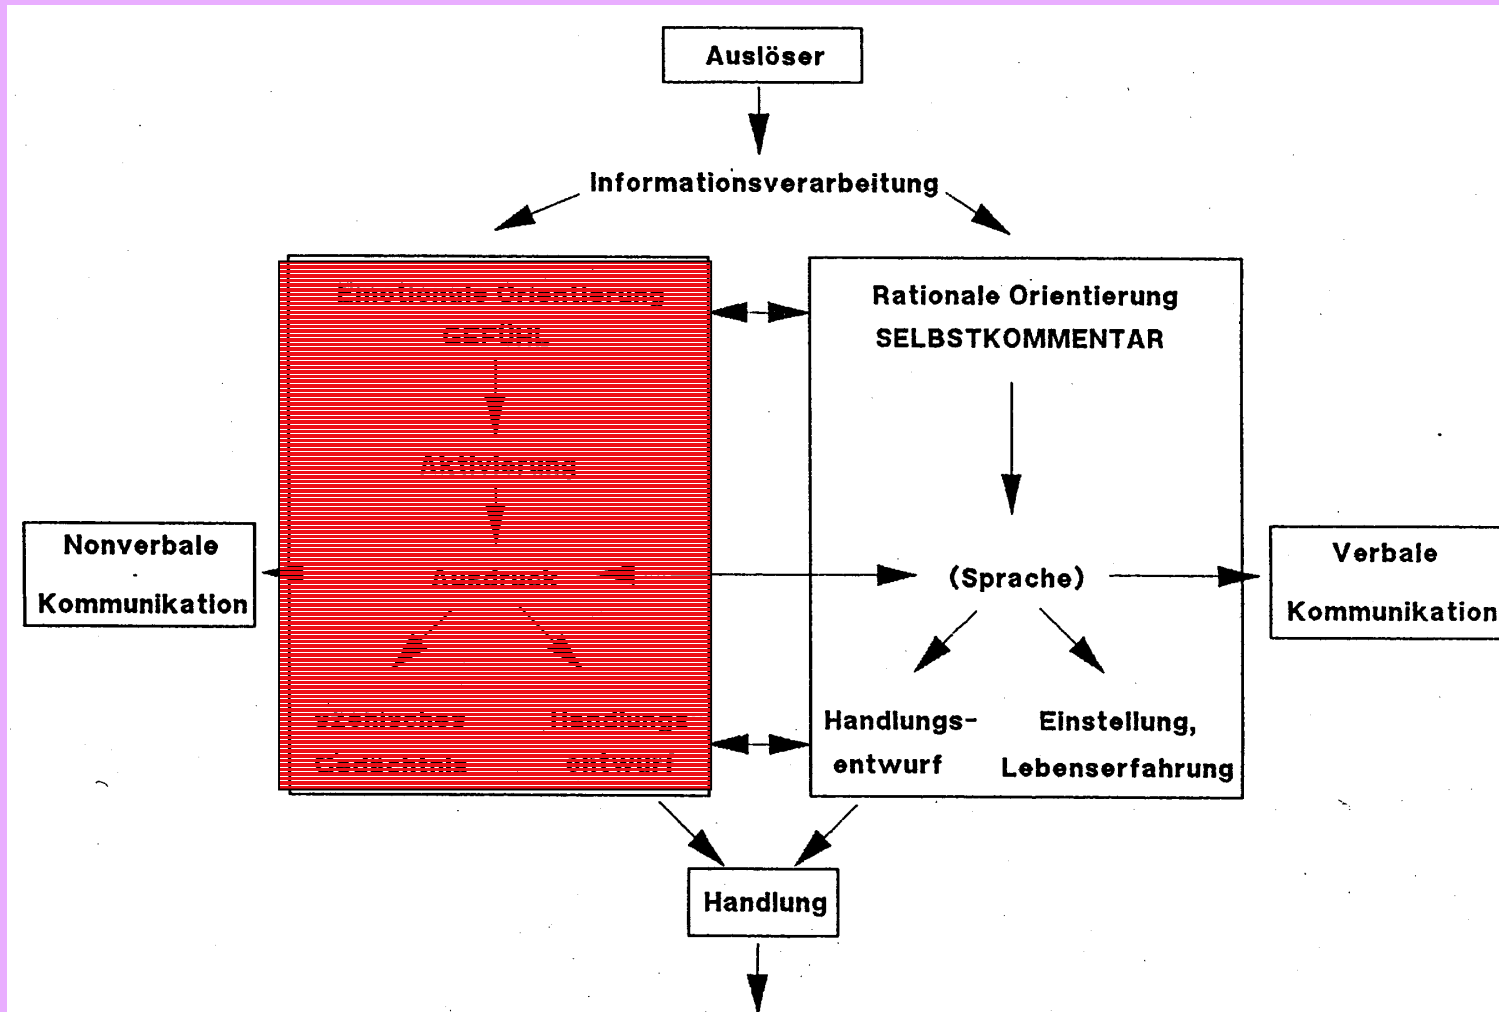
Auslöser

Informationsverarbeitung

Emotionale Orientierung
GEFÜHL

Aktivierung

Ausdruck

Szenisches Gedächtnis

Handlungsentwurf

Rationale Orientierung
SELBSTKOMMENTAR

(Sprache)

Handlungsentwurf

Einstellung, Lebenserfahrung

Nonverbale Kommunikation

Verbale Kommunikation

Handlung